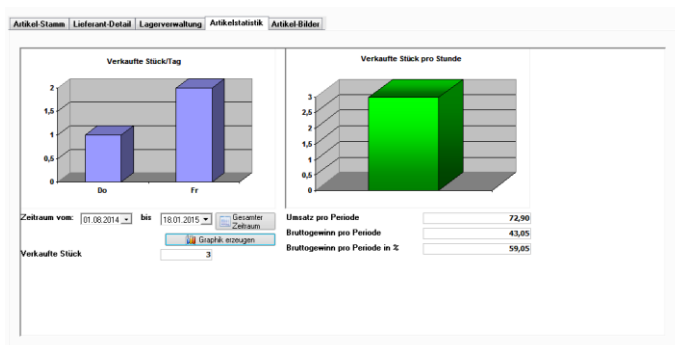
Artikel-Stamm | Lieferant-Detail | Lagerverwaltung | Artikelstatistik | Artikel-Bilder

Verkaufte Stück/Tag

2
1,5
1
0,5
0

Do
Fr

Verkaufte Stück pro Stunde

3
2,5
2
1,5
1
0,5
0

Zeitraum vom: 01.08.2014 bis 18.01.2015 Gesamter Zeitraum

Graphik erzeugen

Verkaufte Stück 3

| Umsatz pro Periode | 72,90 |
|---|---|
| Bruttogewinn pro Periode | 43,05 |
| Bruttogewinn pro Periode in % | 59,05 |